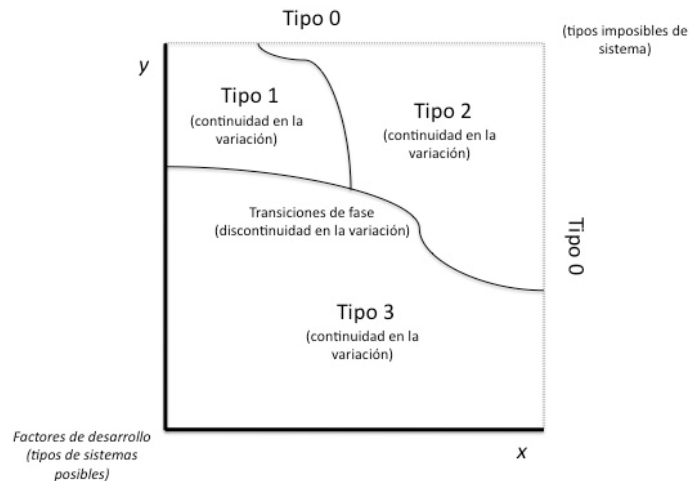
Tipo 0

(tipos imposibles de sistema)

y

Tipo 1
(continuidad en la variación)

Tipo 2
(continuidad en la variación)

Transiciones de fase
(discontinuidad en la variación)

Tipo 0

Tipo 3
(continuidad en la variación)

Factores de desarrollo
(tipos de sistemas posibles)

x